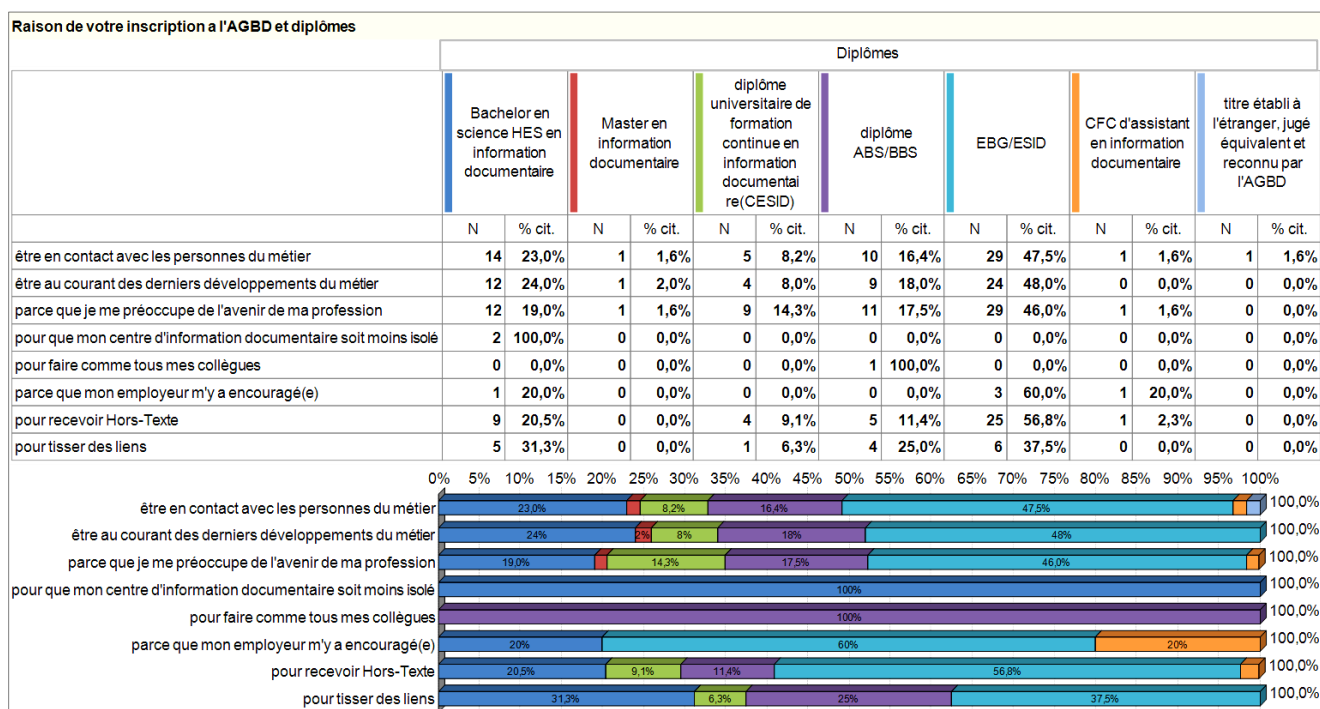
Raison de votre inscription a l'AGBD et diplômes

| | Diplômes | | | | | | | | | | | | | |
|---|---|---|---|---|---|---|---|---|---|---|---|---|---|---|
| | Bachelor en science HES en information documentaire | | Master en information documentaire | | diplôme universitaire de formation continue en information documentaire(CESID) | | diplôme ABS/BBS | | EBG/ESID | | CFC d'assistant en information documentaire | | titre établi à l'étranger, jugé équivalent et reconnu par l'AGBD | |
| | N | % cit. | N | % cit. | N | % cit. | N | % cit. | N | % cit. | N | % cit. | N | % cit. |
| être en contact avec les personnes du métier | 14 | 23,0% | 1 | 1,6% | 5 | 8,2% | 10 | 16,4% | 29 | 47,5% | 1 | 1,6% | 1 | 1,6% |
| être au courant des derniers développements du métier | 12 | 24,0% | 1 | 2,0% | 4 | 8,0% | 9 | 18,0% | 24 | 48,0% | 0 | 0,0% | 0 | 0,0% |
| parce que je me préoccupe de l'avenir de ma profession | 12 | 19,0% | 1 | 1,6% | 9 | 14,3% | 11 | 17,5% | 29 | 46,0% | 1 | 1,6% | 0 | 0,0% |
| pour que mon centre d'information documentaire soit moins isolé | 2 | 100,0% | 0 | 0,0% | 0 | 0,0% | 0 | 0,0% | 0 | 0,0% | 0 | 0,0% | 0 | 0,0% |
| pour faire comme tous mes collègues | 0 | 0,0% | 0 | 0,0% | 0 | 0,0% | 1 | 100,0% | 0 | 0,0% | 0 | 0,0% | 0 | 0,0% |
| parce que mon employeur m'y a encouragé(e) | 1 | 20,0% | 0 | 0,0% | 0 | 0,0% | 0 | 0,0% | 3 | 60,0% | 1 | 20,0% | 0 | 0,0% |
| pour recevoir Hors-Texte | 9 | 20,5% | 0 | 0,0% | 4 | 9,1% | 5 | 11,4% | 25 | 56,8% | 1 | 2,3% | 0 | 0,0% |
| pour tisser des liens | 5 | 31,3% | 0 | 0,0% | 1 | 6,3% | 4 | 25,0% | 6 | 37,5% | 0 | 0,0% | 0 | 0,0% |

0% 5% 10% 15% 20% 25% 30% 35% 40% 45% 50% 55% 60% 65% 70% 75% 80% 85% 90% 95% 100%

être en contact avec les personnes du métier 23,0% 8,2% 16,4% 47,5% 100,0%
être au courant des derniers développements du métier 24% 2% 8% 18% 48% 100,0%
parce que je me préoccupe de l'avenir de ma profession 19,0% 14,3% 17,5% 46,0% 100,0%
pour que mon centre d'information documentaire soit moins isolé 100% 100,0%
pour faire comme tous mes collègues 100% 100,0%
parce que mon employeur m'y a encouragé(e) 20% 60% 20% 100,0%
pour recevoir Hors-Texte 20,5% 9,1% 11,4% 56,8% 100,0%
pour tisser des liens 31,3% 6,3% 25% 37,5% 100,0%